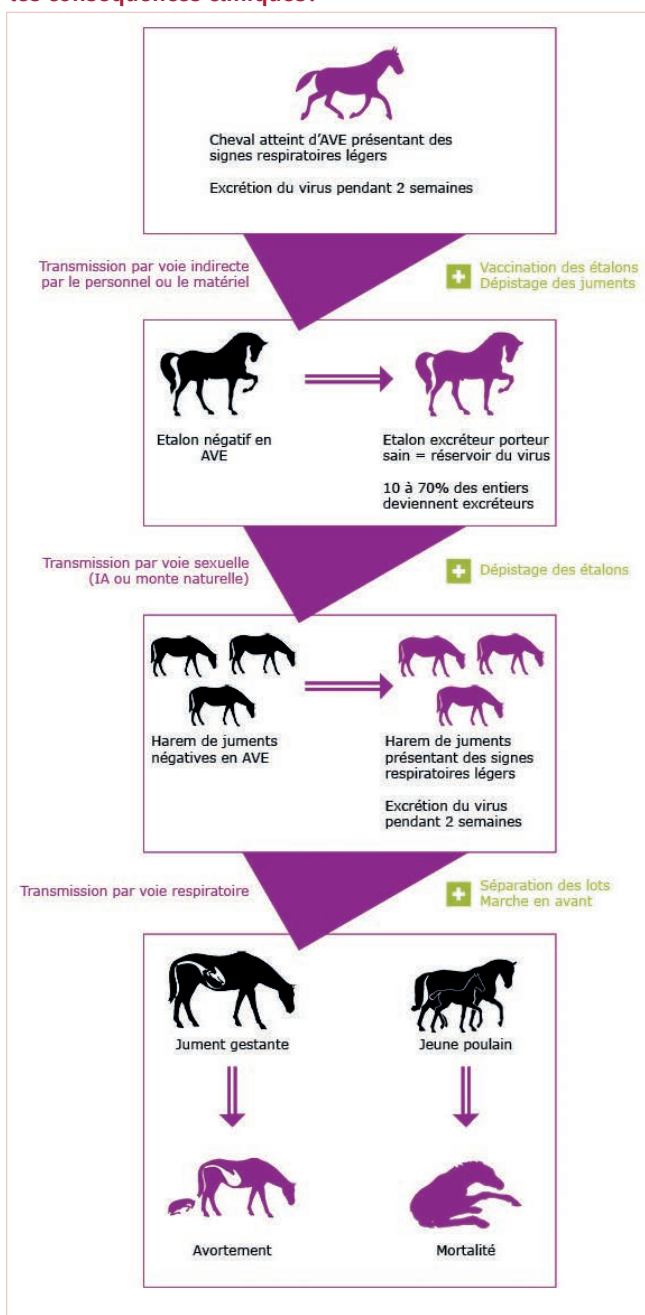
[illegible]

Cheval atteint d'AVE présentant des signes respiratoires légers

Excrétion du virus pendant 2 semaines

Transmission par voie indirecte par le personnel ou le matériel

Vaccination des étalons
Dépistage des juments

Etalon négatif en AVE

Etalon excréteur porteur sain = réservoir du virus

10 à 70% des entiers deviennent excréteurs

Transmission par voie sexuelle (IA ou monte naturelle)

Dépistage des étalons

Harem de juments négatives en AVE

Harem de juments présentant des signes respiratoires légers

Excrétion du virus pendant 2 semaines

Transmission par voie respiratoire

Séparation des lots
Marche en avant

Jument gestante

Jeune poulain

Avortement

Mortalité